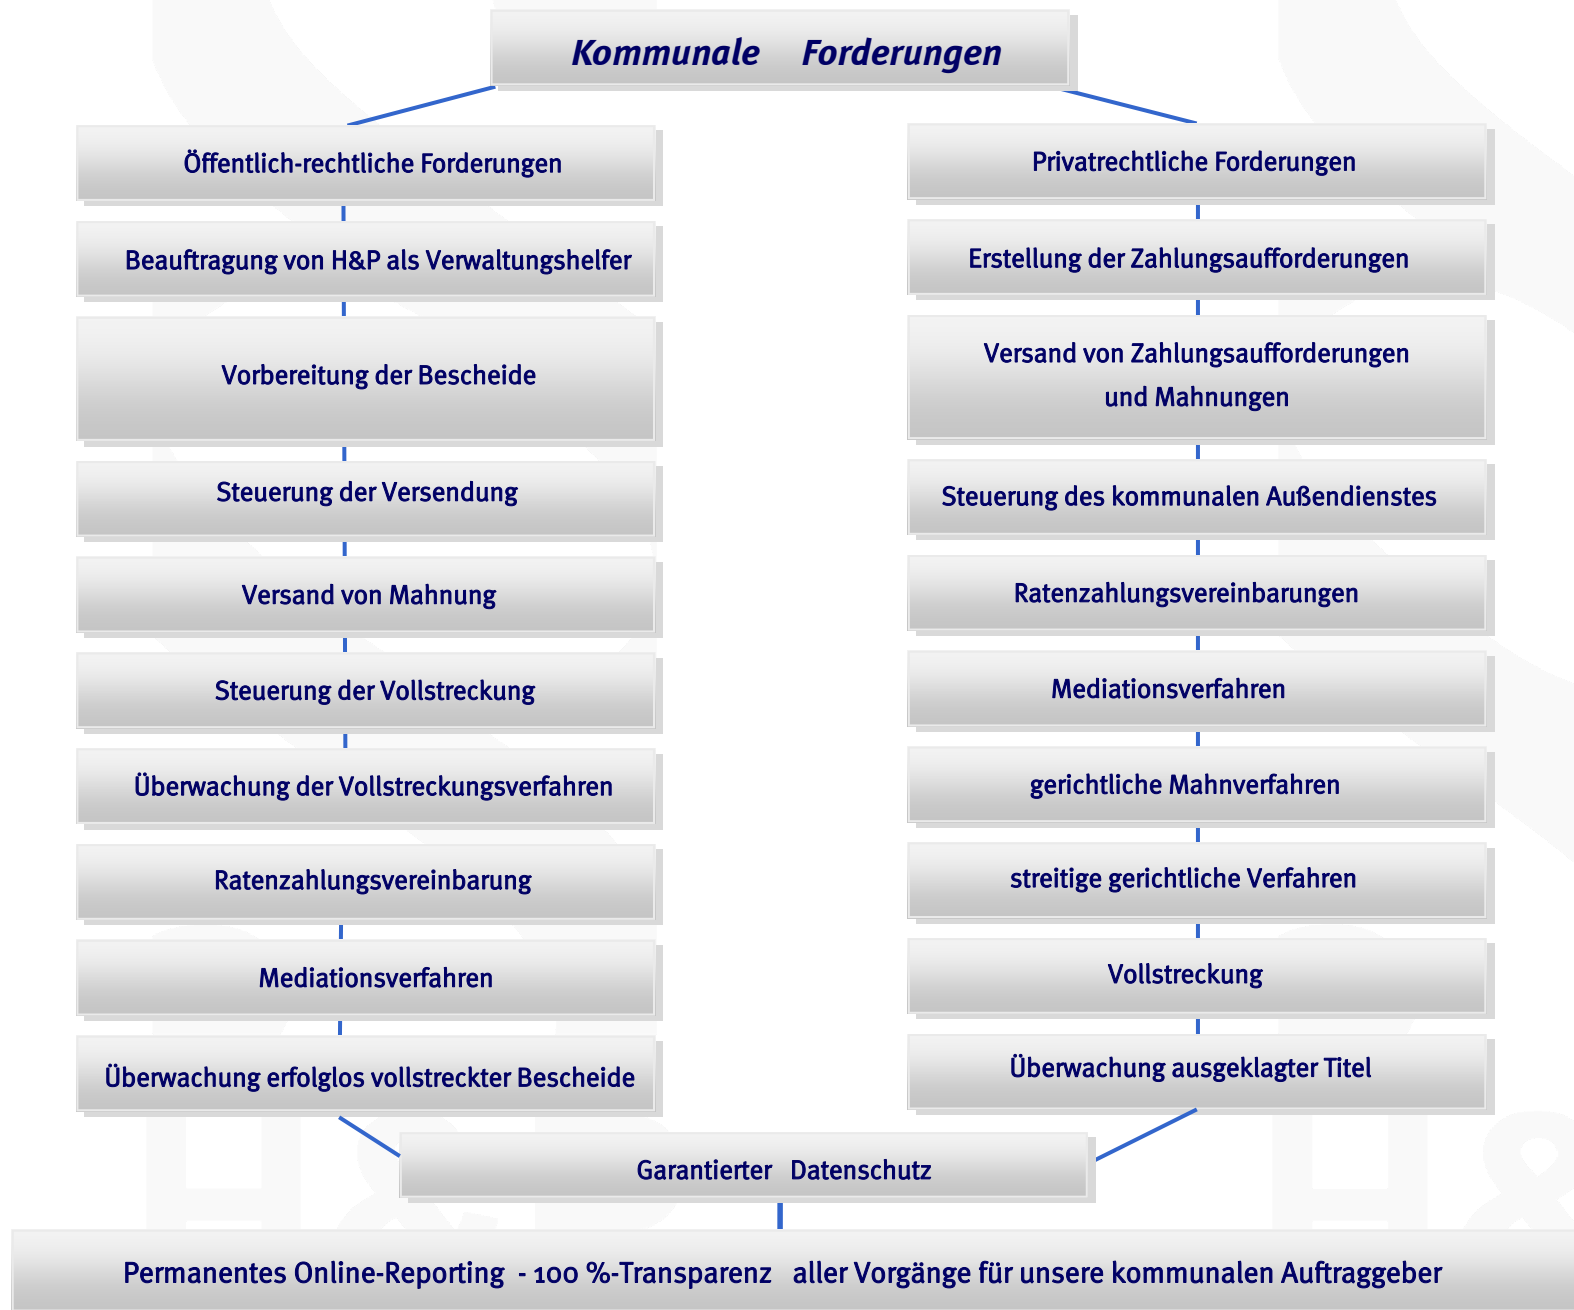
Kommunale Forderungen

Öffentlich-rechtliche Forderungen

Beauftragung von H&P als Verwaltungshelfer

Vorbereitung der Bescheide

Steuerung der Versendung

Versand von Mahnung

Steuerung der Vollstreckung

Überwachung der Vollstreckungsverfahren

Ratenzahlungsvereinbarung

Mediationsverfahren

Überwachung erfolglos vollstreckter Bescheide

Privatrechtliche Forderungen

Erstellung der Zahlungsaufforderungen

Versand von Zahlungsaufforderungen und Mahnungen

Steuerung des kommunalen Außendienstes

Ratenzahlungsvereinbarungen

Mediationsverfahren

gerichtliche Mahnverfahren

streitige gerichtliche Verfahren

Vollstreckung

Überwachung ausgeklagter Titel

Garantierter Datenschutz

Permanentes Online-Reporting - 100 %-Transparenz aller Vorgänge für unsere kommunalen Auftraggeber